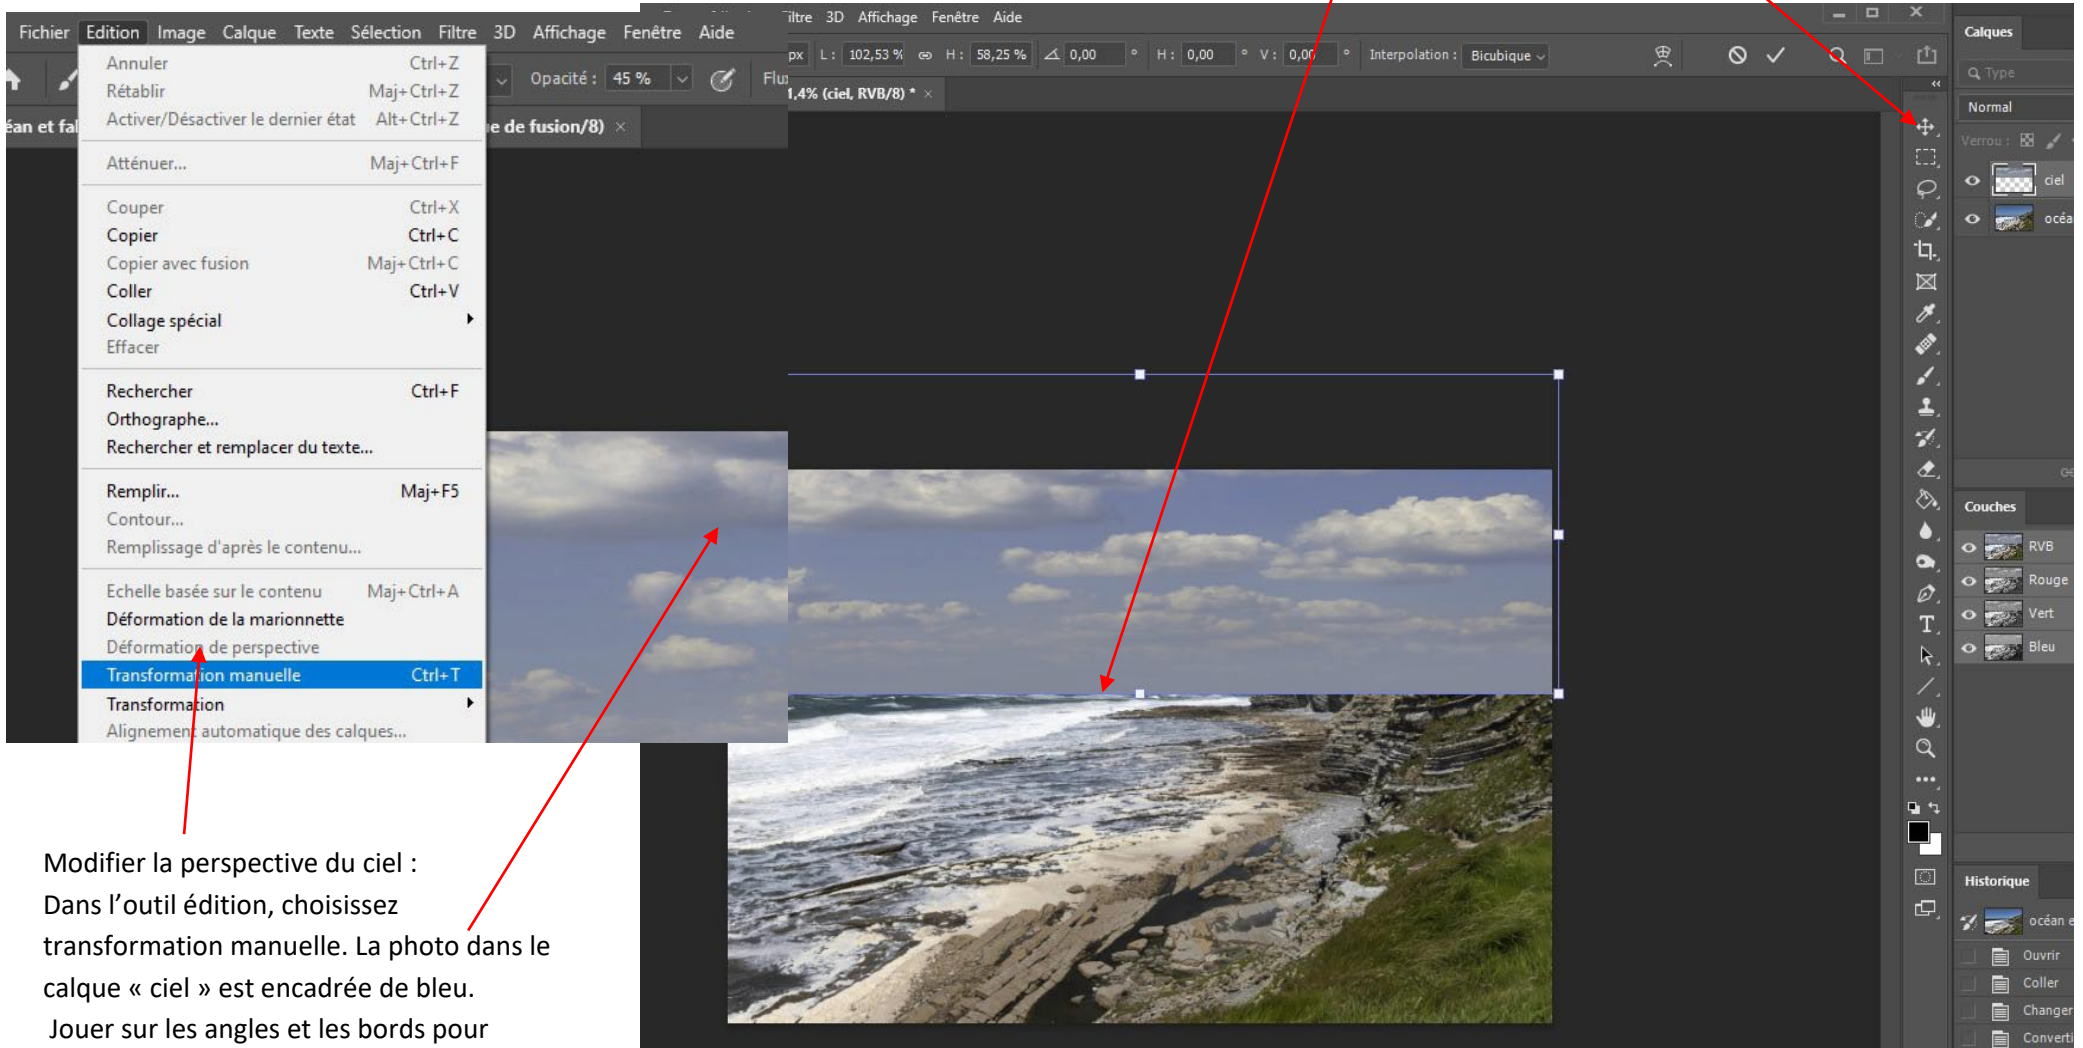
Fichier Edition Image Calque Texte Sélection Filtre 3D Affichage Fenêtre Aide

Opacité : 45 %

éan et fal

e de fusion/8) ×

Annuler Ctrl+Z
Rétablir Maj+Ctrl+Z
Activer/Désactiver le dernier état Alt+Ctrl+Z

Atténuer... Maj+Ctrl+F

Couper Ctrl+X
Copier Ctrl+C
Copier avec fusion Maj+Ctrl+C
Coller Ctrl+V
Collage spécial
Effacer

Rechercher Ctrl+F
Orthographe...
Rechercher et remplacer du texte...

Remplir... Maj+F5
Contour...
Remplissage d'après le contenu...

Echelle basée sur le contenu Maj+Ctrl+A
Déformation de la marionnette
Déformation de perspective
Transformation manuelle Ctrl+T
Transformation
Alignement automatique des calques...

Filtre 3D Affichage Fenêtre Aide

px L : 102,53 % H : 58,25 % 0,00 ° H : 0,00 ° V : 0,00 ° Interpolation : Bicubique

1,4% (ciel, RVB/8) * ×

Calques
Type
Normal
Verrou :
ciel
océa

Couches
RVB
Rouge
Vert
Bleu

Historique
océan e
Ouvrir
Coller
Changer
Converti

Modifier la perspective du ciel :
Dans l’outil édition, choisissez transformation manuelle. La photo dans le calque « ciel » est encadrée de bleu.
Jouer sur les angles et les bords pour